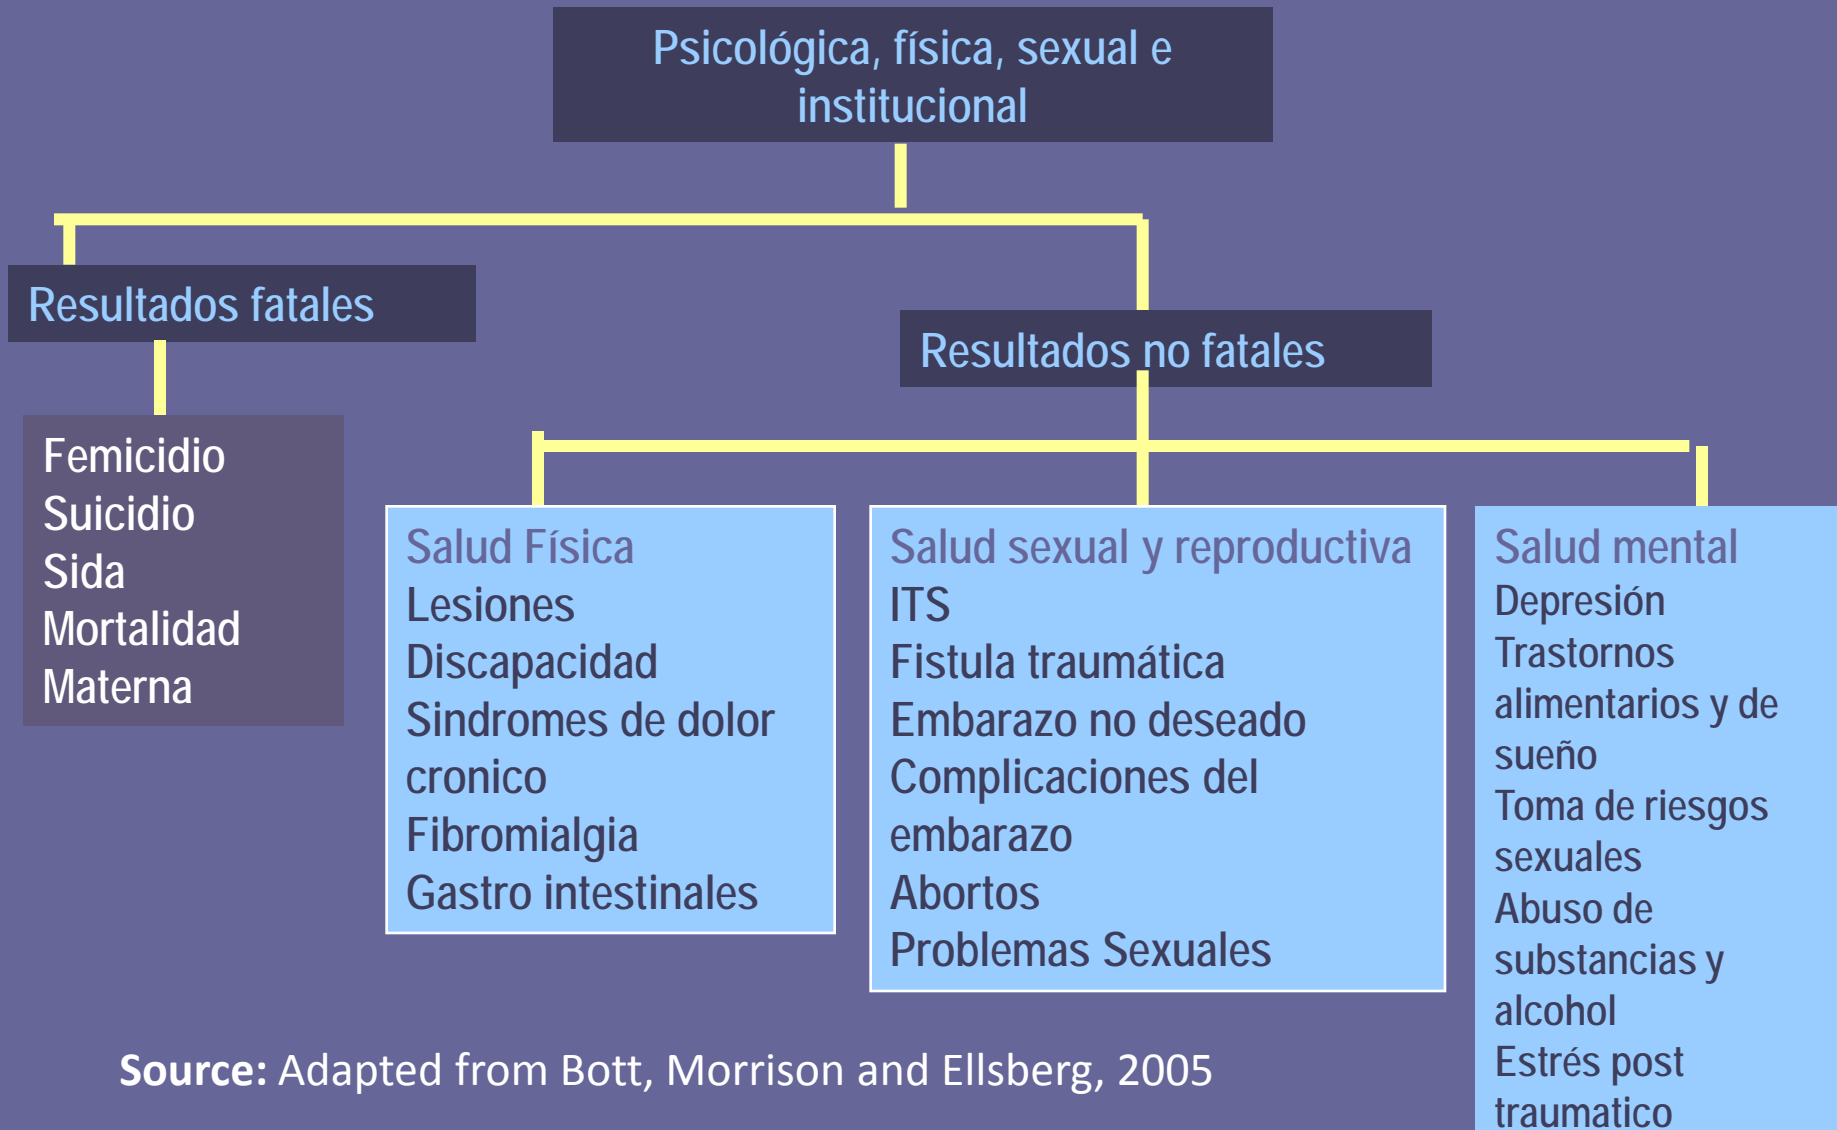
Psicológica, física, sexual e institucional

Resultados fatales

Femicidio
Suicidio
Sida
Mortalidad Materna

Resultados no fatales

Salud Física
Lesiones
Discapacidad
Sindromes de dolor cronico
Fibromialgia
Gastro intestinales

Salud sexual y reproductiva
ITS
Fistula traumática
Embarazo no deseado
Complicaciones del embarazo
Abortos
Problemas Sexuales

Salud mental
Depresión
Trastornos alimentarios y de sueño
Toma de riesgos sexuales
Abuso de substancias y alcohol
Estrés post traumatico

Source: Adapted from Bott, Morrison and Ellsberg, 2005